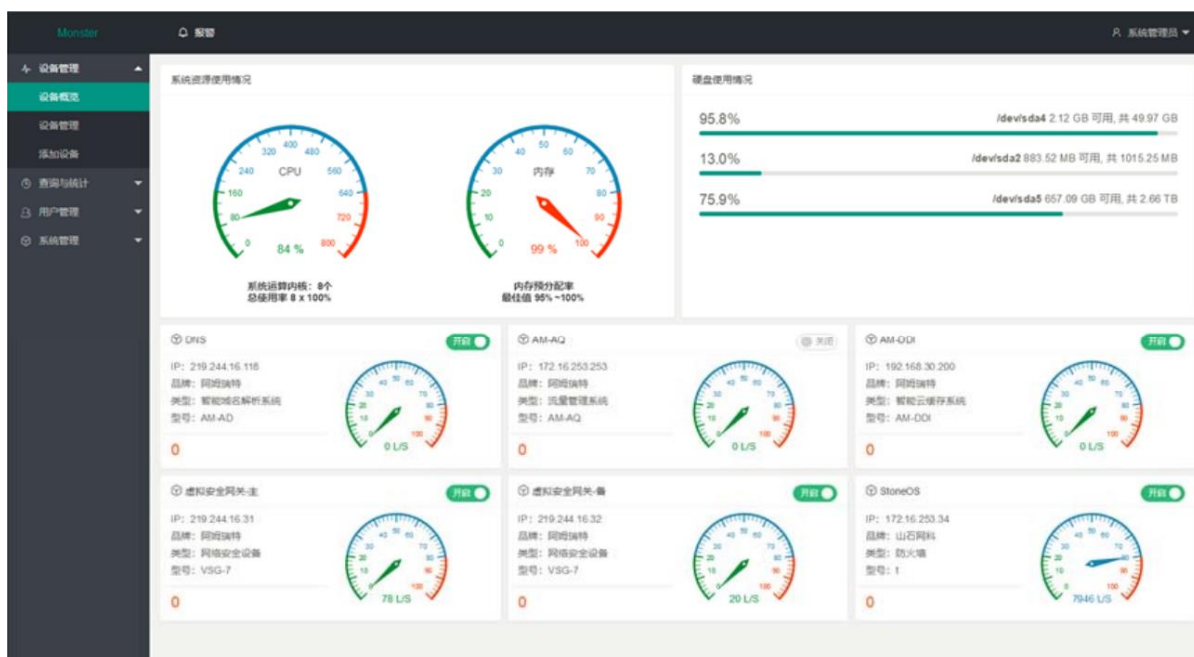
Monster

报警

系统管理员

设备管理
设备概览
设备管理
添加设备
查询与统计
用户管理
系统管理

系统资源使用情况

0 80 160 240 320 400 480 560 640 720 800
CPU
84 %

0 10 20 30 40 50 60 70 80 90 100
内存
99 %

系统运算内核：8个
总使用率 8 x 100%

内存预分配率
最佳值 95% ~100%

硬盘使用情况

95.8%
/dev/sda4 2.12 GB 可用, 共 49.97 GB

13.0%
/dev/sda2 883.52 MB 可用, 共 1015.25 MB

75.9%
/dev/sda5 657.09 GB 可用, 共 2.66 TB

DNS
开启
IP：219.244.16.118
品牌：网御神特
类型：智能域名解析系统
型号：AM-AD
0
0 L/S

AM-AQ
关闭
IP：172.16.253.253
品牌：网御神特
类型：流量管理系统
型号：AM-AQ
0
0 L/S

AM-DDI
开启
IP：192.168.30.200
品牌：网御神特
类型：智能云缓存系统
型号：AM-DDI
0
0 L/S

虚拟安全网关-主
开启
IP：219.244.16.31
品牌：网御神特
类型：网络安全设备
型号：VSG-7
0
78 L/S

虚拟安全网关-备
开启
IP：219.244.16.32
品牌：网御神特
类型：网络安全设备
型号：VSG-7
0
20 L/S

StoneOS
开启
IP：172.16.253.34
品牌：山石网科
类型：防火墙
型号：t
0
7946 L/S